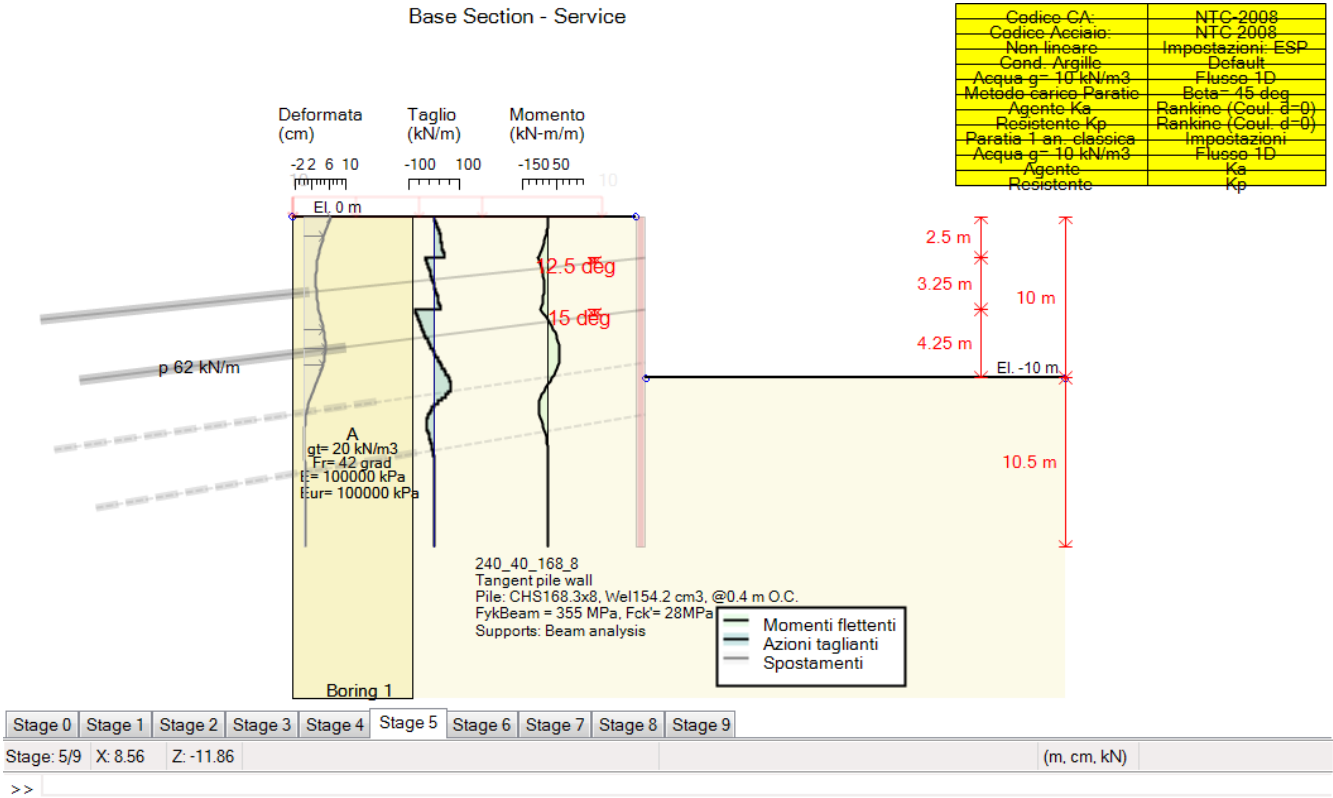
Base Section - Service

| Codice CA: | NTC-2008 |
|---|---|
| Codice Acciaio: | NTC 2008 |
| Non lineare | Impostazioni: ESP |
| Cond. Argille | Default |
| Acqua g= 10 kN/m3 | Flusso 1D |
| Metodo carico Paratie | Beta= 45 deg |
| Agente Ka | Rankine (Coul. d=0) |
| Resistente Kp | Rankine (Coul. d=0) |
| Paratia 1 an. classica | Impostazioni |
| Acqua g= 10 kN/m3 | Flusso 1D |
| Agente | Ka |
| Resistente | Kp |

Deformata (cm)
-2 2 6 10

Taglio (kN/m)
-100 100

Momento (kN-m/m)
-150 50

10

El. 0 m

12.5 deg

15 deg

p 62 kN/m

A
gt= 20 kN/m3
Fr= 42 grad
E= 100000 kPa
Eur= 100000 kPa

2.5 m
3.25 m
10 m
4.25 m
El. -10 m
10.5 m

240_40_168_8
Tangent pile wall
Pile: CHS168.3x8, Wel154.2 cm3, @0.4 m O.C.
FykBeam = 355 MPa, Fck'= 28MPa
Supports: Beam analysis

Momenti flettenti
Azioni taglianti
Spostamenti

Boring 1

Stage 0 | Stage 1 | Stage 2 | Stage 3 | Stage 4 | Stage 5 | Stage 6 | Stage 7 | Stage 8 | Stage 9

Stage: 5/9 X: 8.56 Z: -11.86 (m, cm, kN)

>>